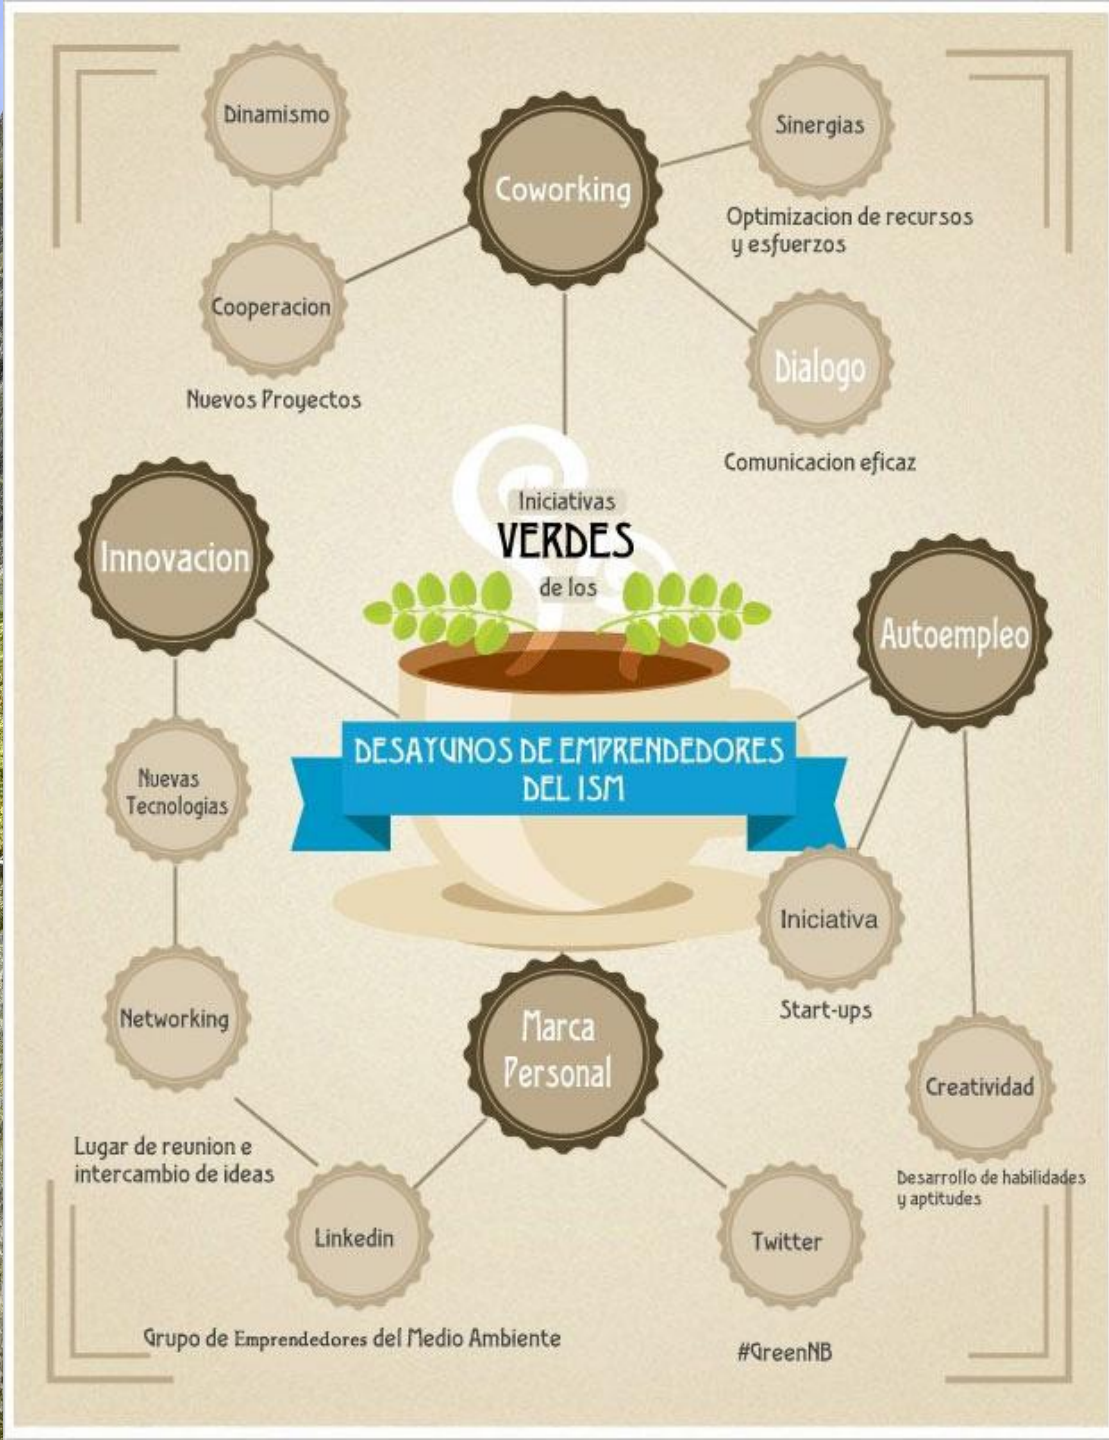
Dinamismo

Coworking

Sinergias

Optimizacion de recursos y esfuerzos

Cooperacion

Nuevos Proyectos

Dialogo

Comunicacion eficaz

Iniciativas
VERDES
de los

Innovacion

Autoempleo

DESAYUNOS DE EMPRENDEDORES DEL ISM

Nuevas Tecnologias

Iniciativa

Start-ups

Networking

Marca Personal

Creatividad

Lugar de reunion e intercambio de ideas

Desarrollo de habilidades y aptitudes

Linkedin

Twitter

Grupo de Emprendedores del Medio Ambiente

#GreenNB